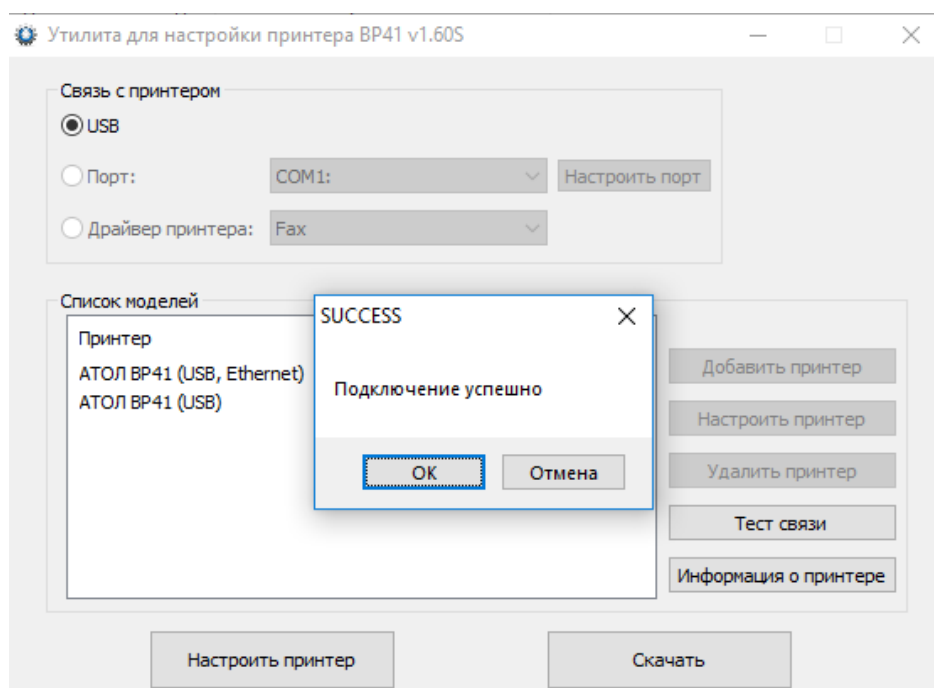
Утилита для настройки принтера BP41 v1.60S

Связь с принтером
USB
Порт: COM1: Настроить порт
Драйвер принтера: Fax

Список моделей
Принтер
АТОЛ BP41 (USB, Ethernet)
АТОЛ BP41 (USB)

SUCCESS
Подключение успешно
OK Отмена

Добавить принтер
Настроить принтер
Удалить принтер
Тест связи
Информация о принтере

Настроить принтер
Скачать